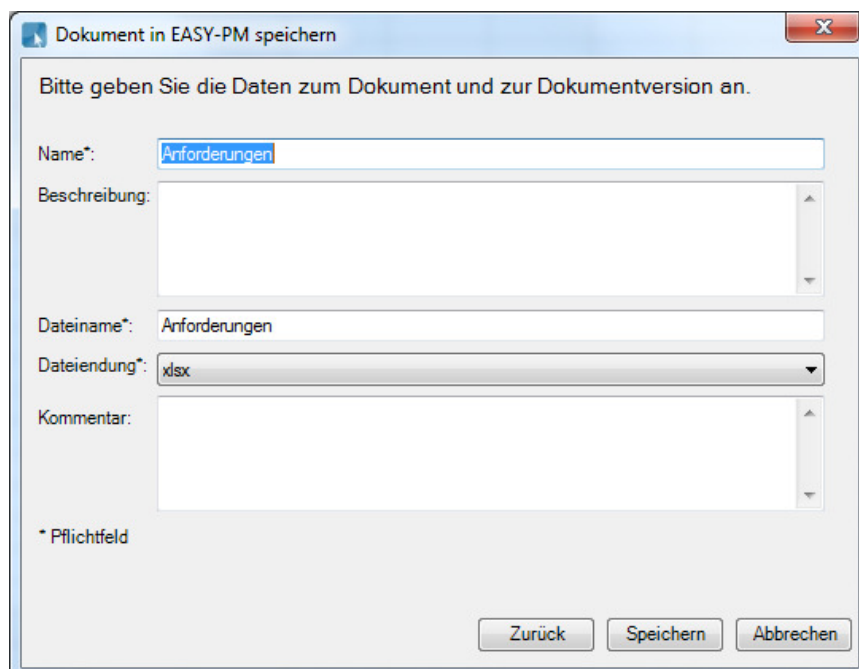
Dokument in EASY-PM speichern

Bitte geben Sie die Daten zum Dokument und zur Dokumentversion an.

Name*: Anforderungen

Beschreibung:

Dateiname*: Anforderungen

Dateiendung*: xlsx

Kommentar:

* Pflichtfeld

Zurück Speichern Abbrechen